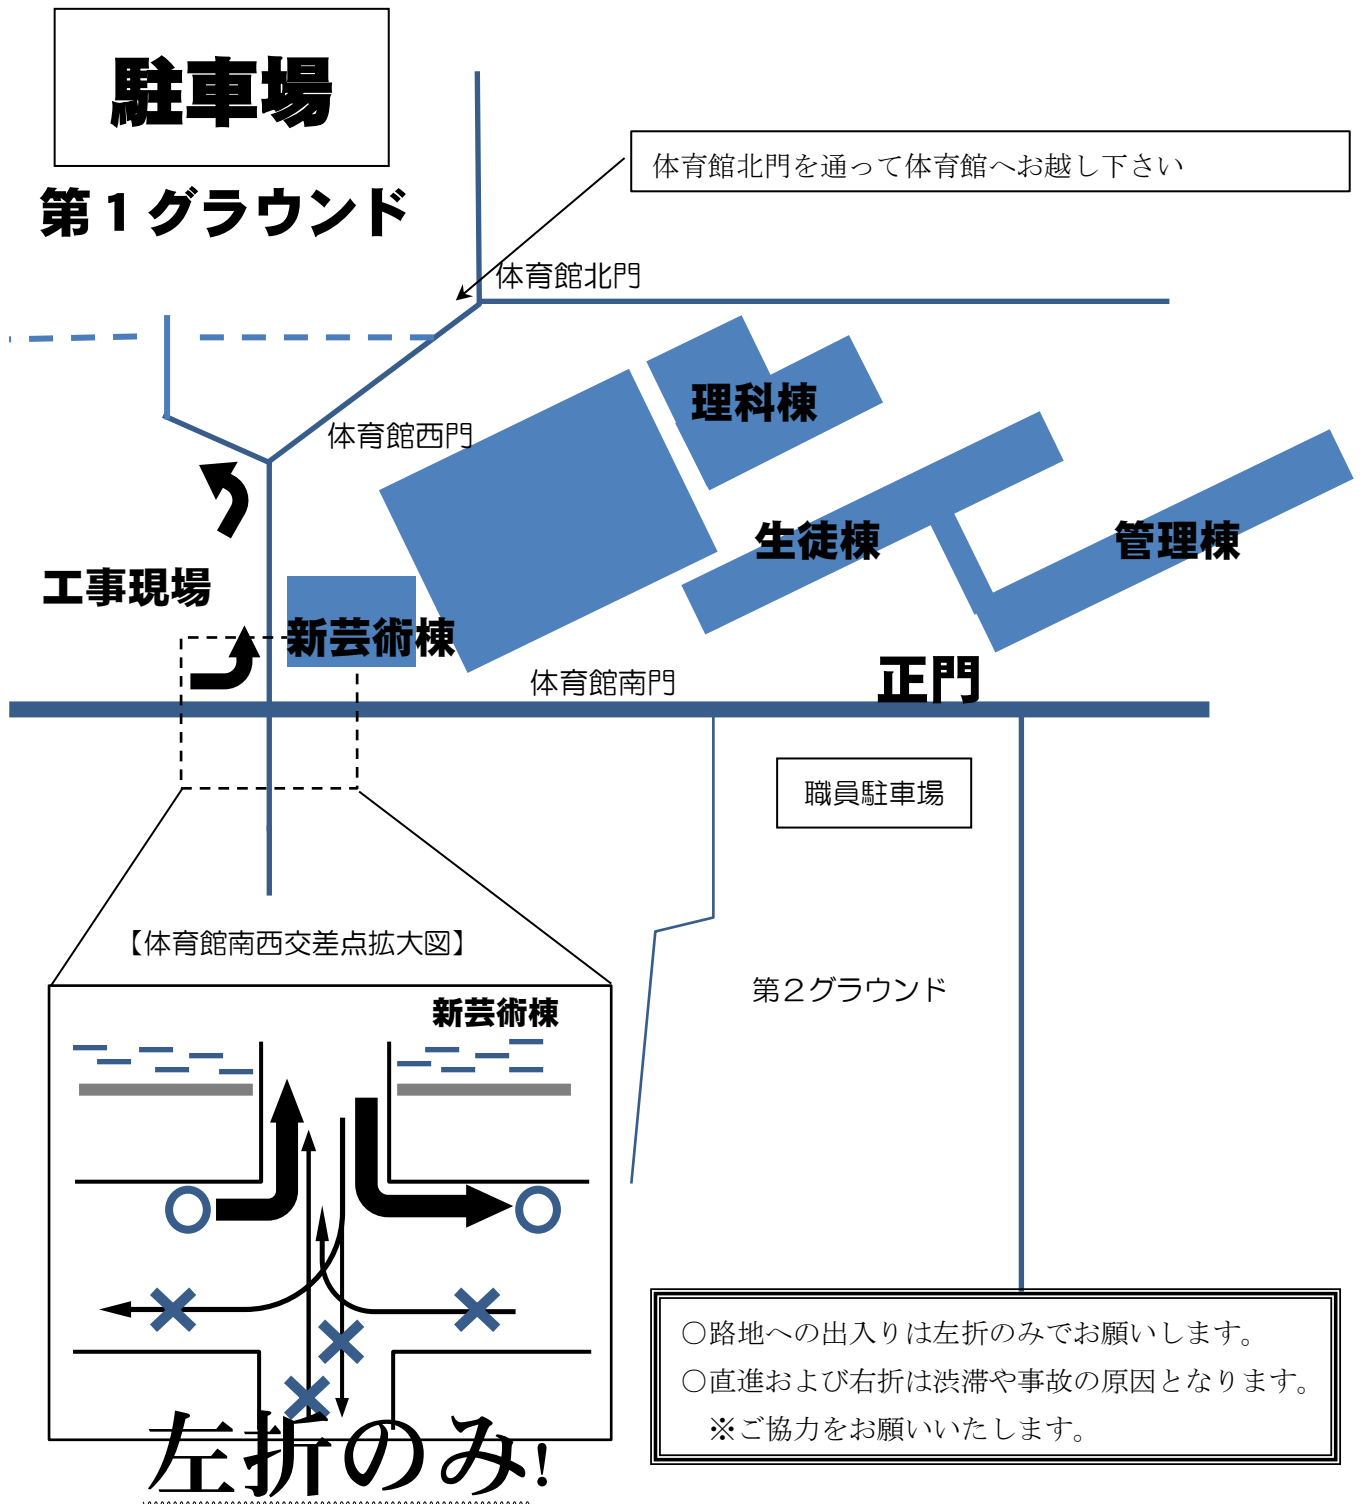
駐車場

第１グラウンド

体育館北門を通って体育館へお越し下さい

体育館北門

理科棟

体育館西門

生徒棟

管理棟

工事現場

新芸術棟

体育館南門

正門

職員駐車場

【体育館南西交差点拡大図】

第２グラウンド

新芸術棟

左折のみ!

○路地への出入りは左折のみでお願いします。
○直進および右折は渋滞や事故の原因となります。
※ご協力をお願いいたします。